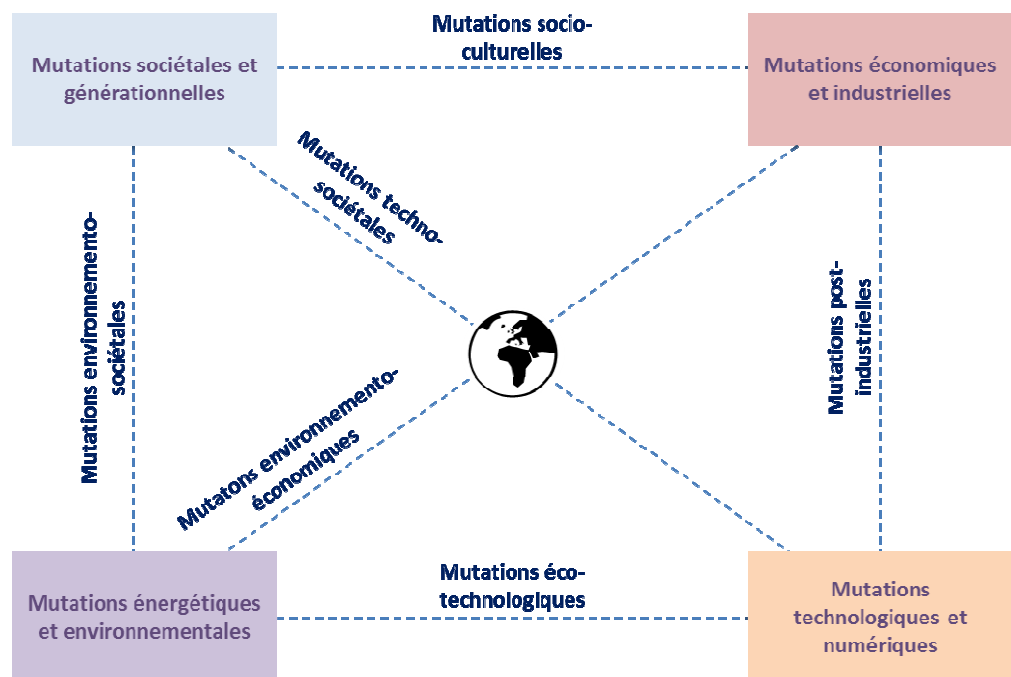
Mutations sociétales et générationnelles

Mutations socio-culturelles

Mutations économiques et industrielles

Mutations techno-sociétales

Mutations environnemento-sociétales

Mutations post-industrielles

Mutatons environnemento-économiques

Mutations énergétiques et environnementales

Mutations éco-technologiques

Mutations technologiques et numériques